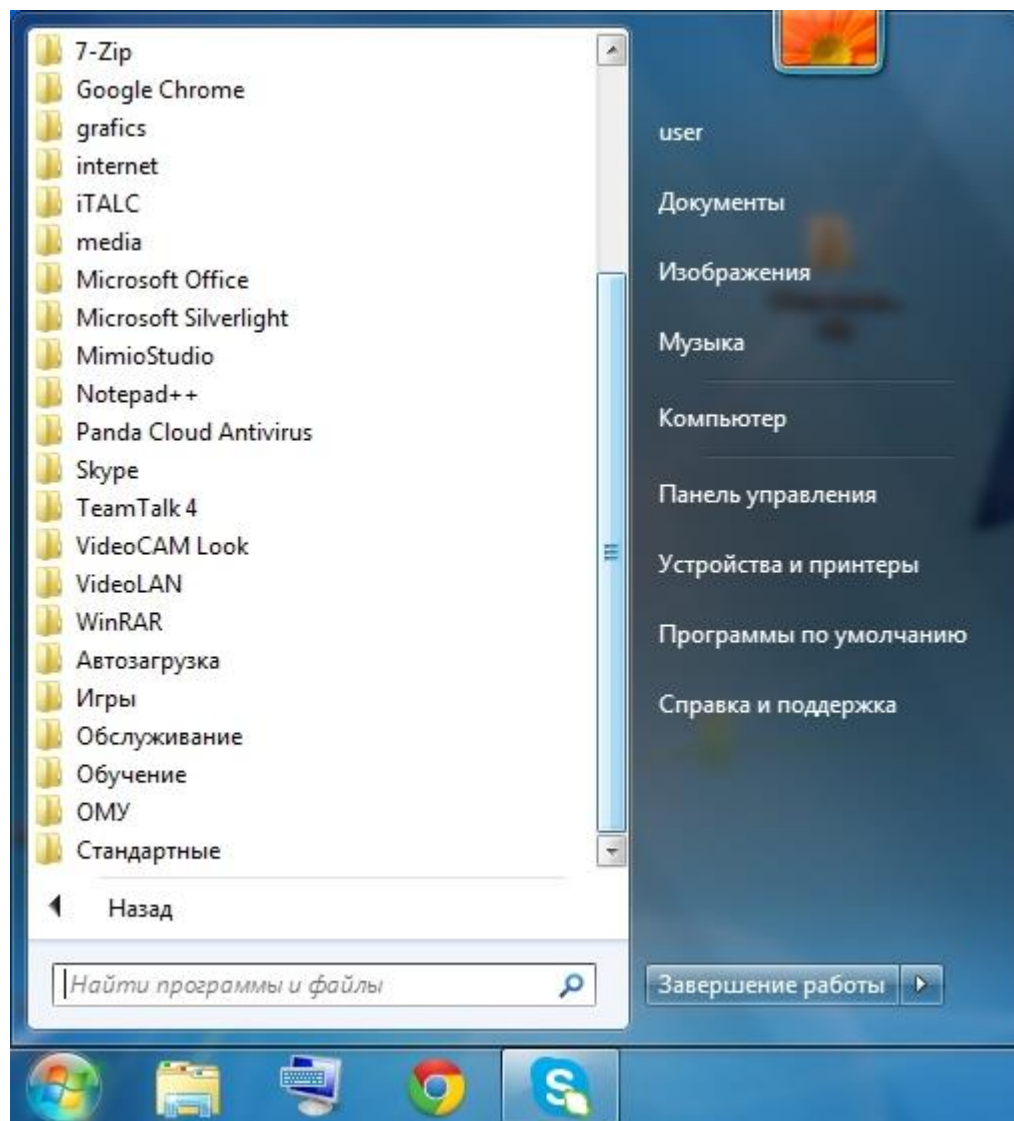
7-Zip
Google Chrome
grafics
internet
iTALC
media
Microsoft Office
Microsoft Silverlight
MimioStudio
Notepad++
Panda Cloud Antivirus
Skype
TeamTalk 4
VideoCAM Look
VideoLAN
WinRAR
Автозагрузка
Игры
Обслуживание
Обучение
ОМУ
Стандартные

Назад

Найти программы и файлы

user
Документы
Изображения
Музыка
Компьютер
Панель управления
Устройства и принтеры
Программы по умолчанию
Справка и поддержка

Завершение работы